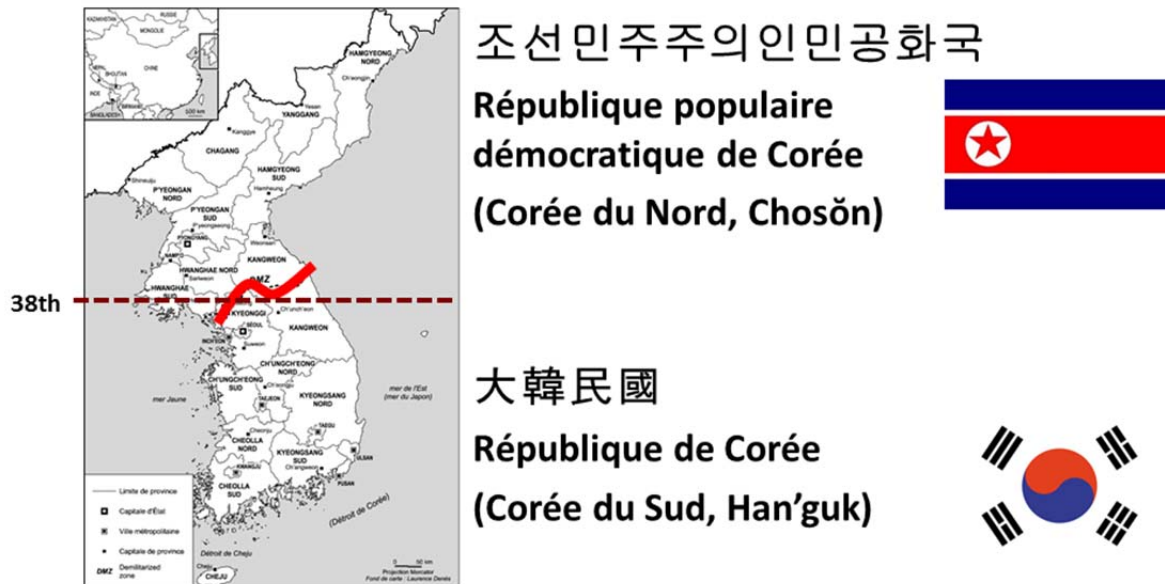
KAZAKHSTAN MONGOLIE CHINE BHOUTAN INDE BANGLADESH 500 km

HAMGYEONG NORD
Ch'eongjin
YANGGANG
Hyesan
Kanggye
CHAGANG
HAMGYEONG SUD
Hamheung
P'YEONGAN NORD
Sinuiju
P'YEONGAN SUD
P'YEONGYANG
Wonsan
NAMPO
HWANGHAE NORD
Saiwon
KANGWEON
DMZ
HWANGHAE SUD
Haeju
Kaesong
KYEONGGI
SEOUL
INCH'EON
Suweon
Ch'uncheon
KANGWEON
CH'UNGCH'EONG NORD
Ch'eongju
CH'UNGCH'EONG SUD
TAEJEON
KYEONGSANG NORD
TAEGU
ULSAN
KWANGJU
CHEOLLA NORD
Cheonju
CHEOLLA SUD
KYEONGSANG SUD
Ch'angweon
PUSAN
mer Jaune
mer de l'Est (mer du Japon)
(Détroit de Corée)
Détroit de Cheju
CHEJU

Limite de province
Capitale d'État
Ville métropolitaine
Capitale de province
DMZ Demilitarized zone
0 50 km
Projection Mercator
Fond de carte : Laurence Denès

38th

조선민주주의인민공화국
République populaire démocratique de Corée
(Corée du Nord, Chosŏn)

大韓民國
République de Corée
(Corée du Sud, Han'guk)